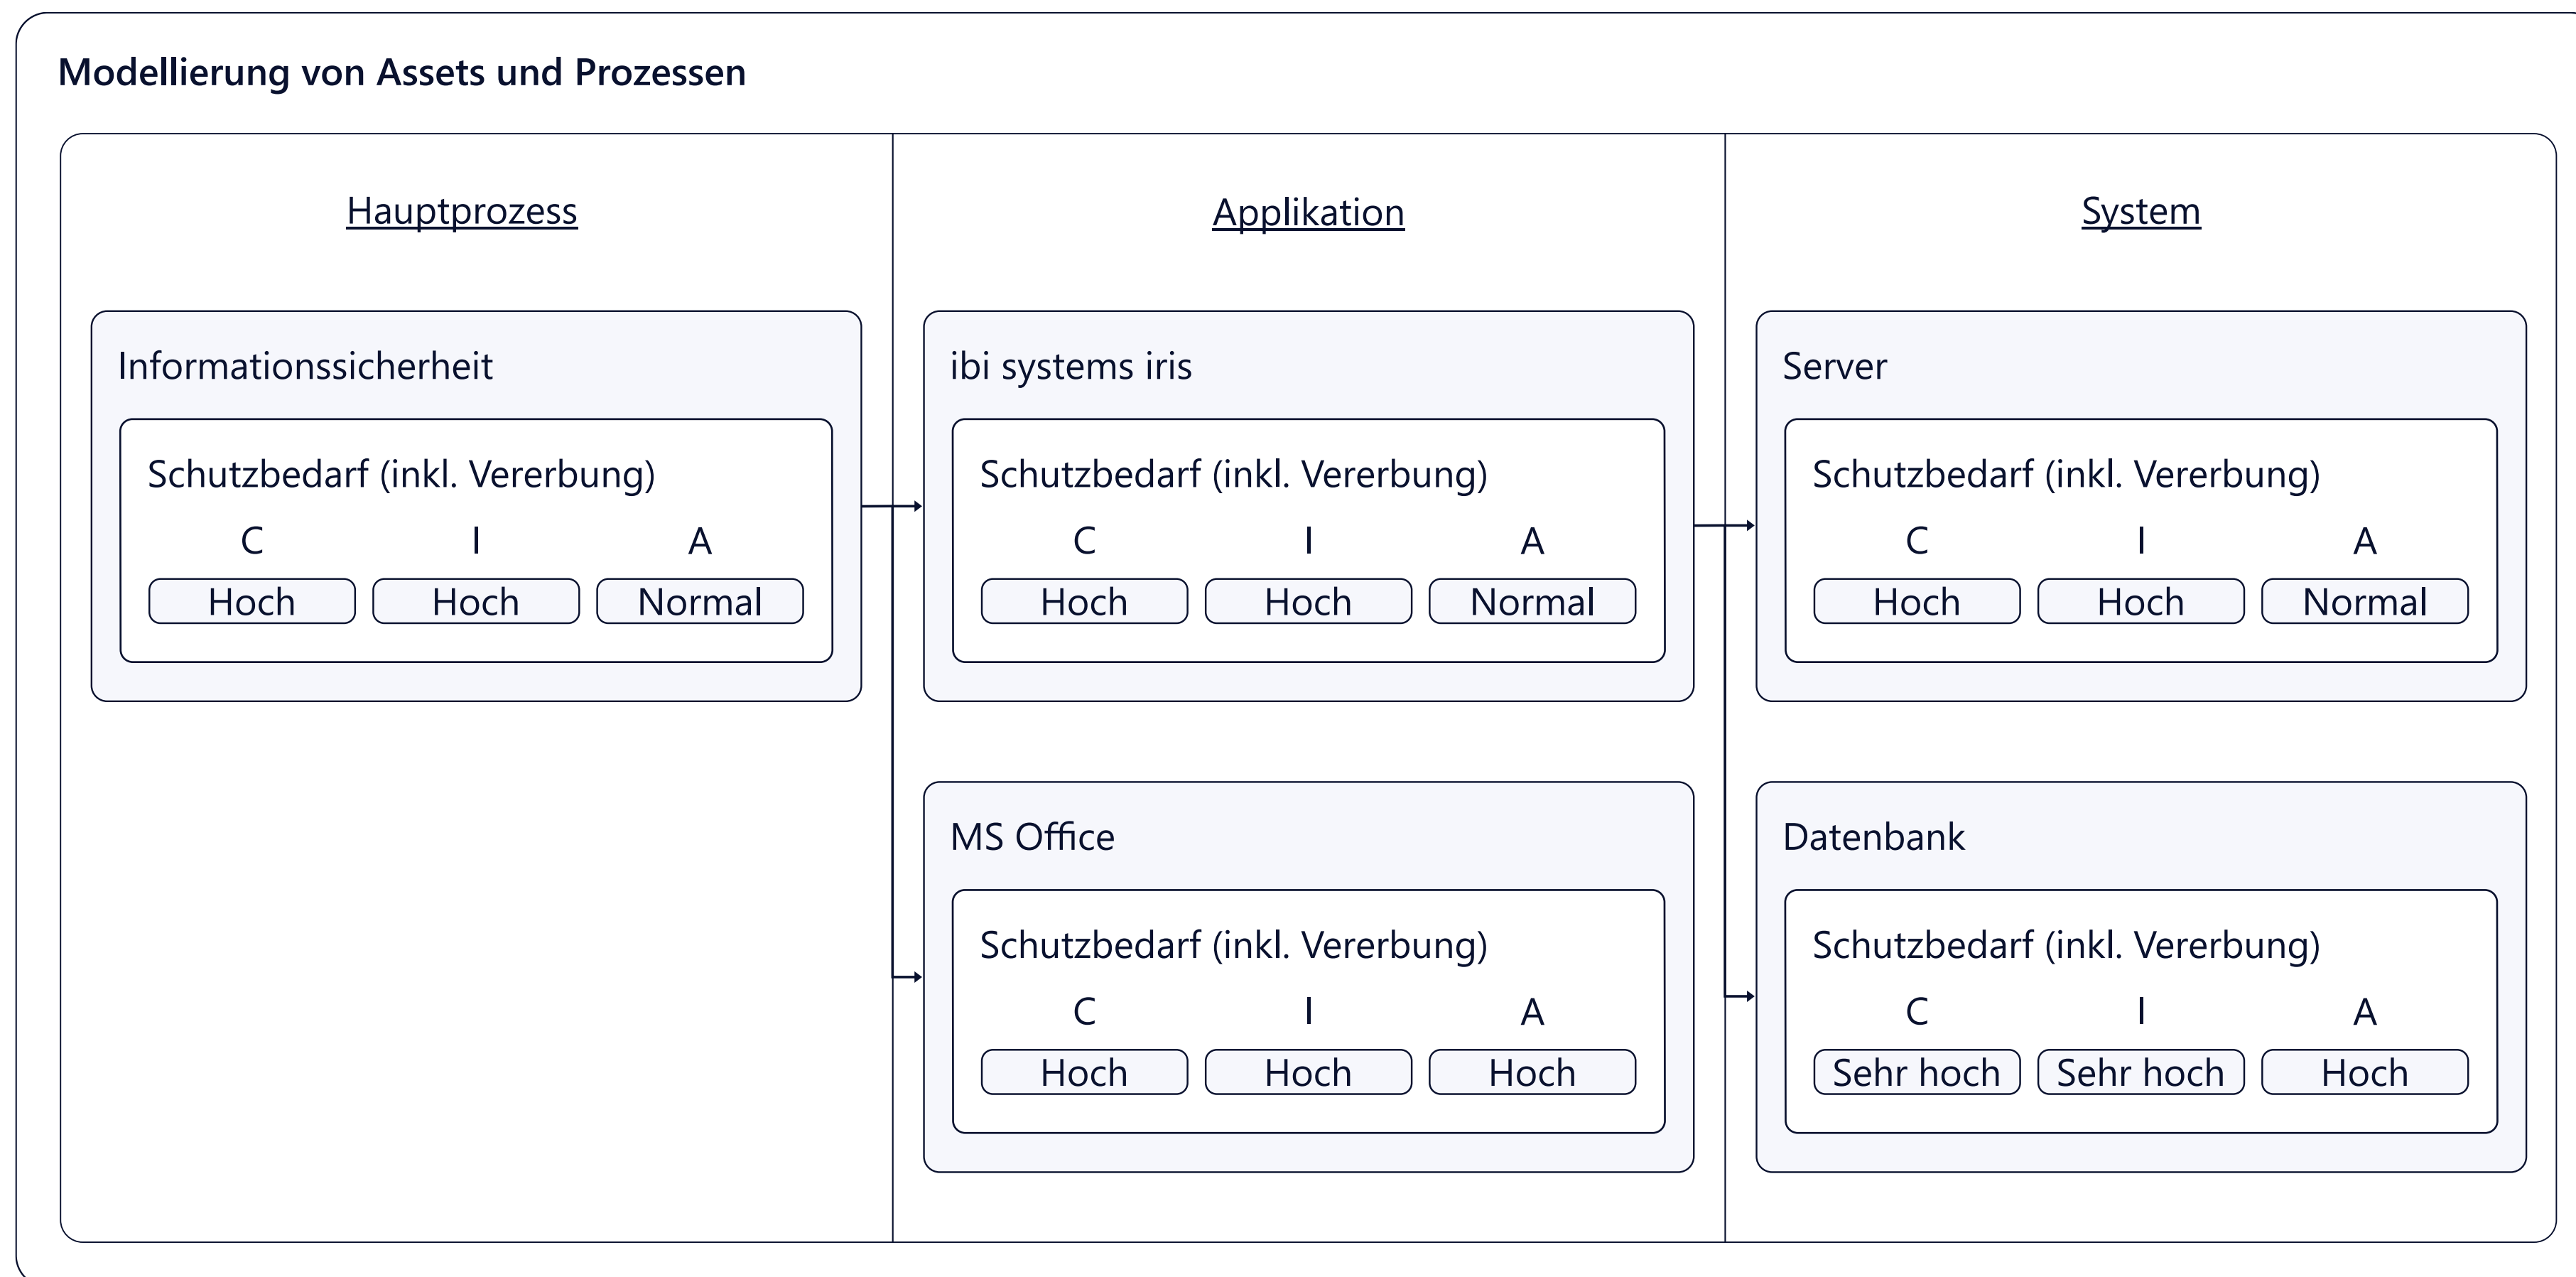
Modellierung von Assets und Prozessen

Hauptprozess

Informationssicherheit

Schutzbedarf (inkl. Vererbung)

| C | I | A |
|---|---|---|
| Hoch | Hoch | Normal |

Applikation

ibi systems iris

Schutzbedarf (inkl. Vererbung)

| C | I | A |
|---|---|---|
| Hoch | Hoch | Normal |

MS Office

Schutzbedarf (inkl. Vererbung)

| C | I | A |
|---|---|---|
| Hoch | Hoch | Hoch |

System

Server

Schutzbedarf (inkl. Vererbung)

| C | I | A |
|---|---|---|
| Hoch | Hoch | Normal |

Datenbank

Schutzbedarf (inkl. Vererbung)

| C | I | A |
|---|---|---|
| Sehr hoch | Sehr hoch | Hoch |